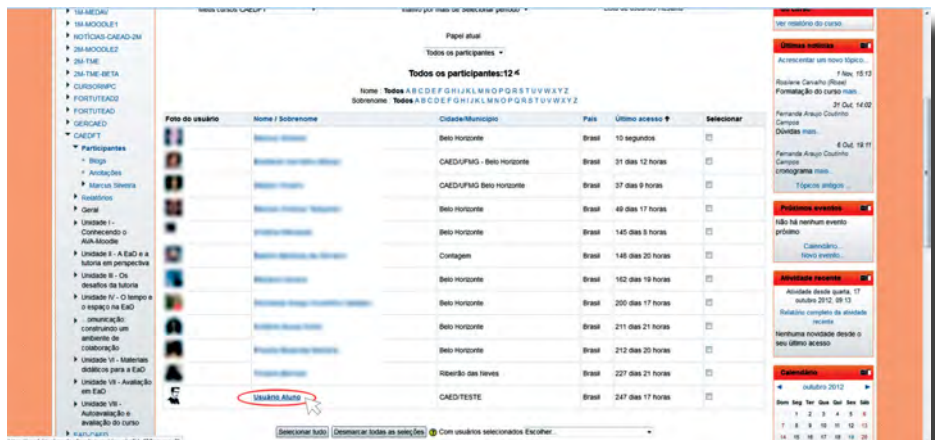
1M-MEDAU
1M-MOODLE1
NOTÍCIAS-CAEAD-2M
2M-MOODLE2
2M-TME
2M-TME-BETA
CURSORNPC
FORTUTEAD2
FORTUTEAD
GERCAED
CAEDFT
Participantes
Blogs
Anotações
Marcus Silveira
Relatórios
Geral
Unidade I - Conhecendo o AVA-Moodle
Unidade II - A EaD e a tutoria em perspectiva
Unidade III - Os desafios da tutoria
Unidade IV - O tempo e o espaço na EaD
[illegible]omunicação construindo um ambiente de colaboração
Unidade VI - Materiais didáticos para a EaD
Unidade VII - Avaliação em EaD
Unidade VIII - Autoavaliação e avaliação do curso
EAD-CAED

Meus cursos CAEDFT
Inativo por mais de Selecionar período

Papel atual
Todos os participantes

Todos os participantes:12

Nome : Todos A B C D E F G H I J K L M N O P Q R S T U V W X Y Z
Sobrenome : Todos A B C D E F G H I J K L M N O P Q R S T U V W X Y Z

| Foto do usuário | Nome / Sobrenome | Cidade/Município | País | Último acesso | Selecionar |
|---|---|---|---|---|---|
| | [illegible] | Belo Horizonte | Brasil | 10 segundos | |
| | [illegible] | CAED/UFMG - Belo Horizonte | Brasil | 31 dias 12 horas | |
| | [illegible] | CAED/UFMG Belo Horizonte | Brasil | 37 dias 9 horas | |
| | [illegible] | Belo Horizonte | Brasil | 49 dias 17 horas | |
| | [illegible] | Belo Horizonte | Brasil | 145 dias 5 horas | |
| | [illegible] | Contagem | Brasil | 146 dias 20 horas | |
| | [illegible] | Belo Horizonte | Brasil | 162 dias 19 horas | |
| | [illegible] | Belo Horizonte | Brasil | 200 dias 17 horas | |
| | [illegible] | Belo Horizonte | Brasil | 211 dias 21 horas | |
| | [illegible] | Belo Horizonte | Brasil | 212 dias 20 horas | |
| | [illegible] | Ribeirão das Neves | Brasil | 227 dias 21 horas | |
| | Usuário Aluno | CAED/TESTE | Brasil | 247 dias 17 horas | |

Selecionar tudo | Desmarcar todas as seleções | Com usuários selecionados Escolher...

Ver relatório do curso...

Últimas notícias
Acrescentar um novo tópico...
7 Nov, 15:13
Rosilene Carvalho (Rose)
Formatação do curso mais...
31 Out, 14:02
Fernanda Araujo Coutinho Campos
Dúvidas mais...
6 Out, 19:11
Fernanda Araujo Coutinho Campos
cronograma mais...
Tópicos antigos ...

Próximos eventos
Não há nenhum evento próximo
Calendário...
Novo evento...

Atividade recente
Atividade desde quarta, 17 outubro 2012, 09:13
Relatório completo da atividade recente
Nenhuma novidade desde o seu último acesso

Calendário
outubro 2012
Dom Seg Ter Qua Qui Sex Sáb
1 2 3 4 5 6
7 8 9 10 11 12 13
14 15 16 17 18 19 20